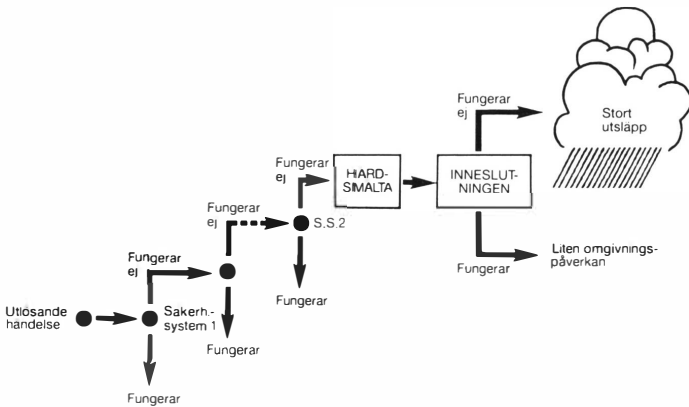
Utlösande händelse

Säkerh.-system 1

Fungerar

Fungerar ej

Fungerar

Fungerar ej

S.S.2

Fungerar

Fungerar ej

HÄRD-SMÄLTA

INNESLUT-NINGEN

Fungerar ej

Stort utsläpp

Fungerar

Liten omgivnings-påverkan